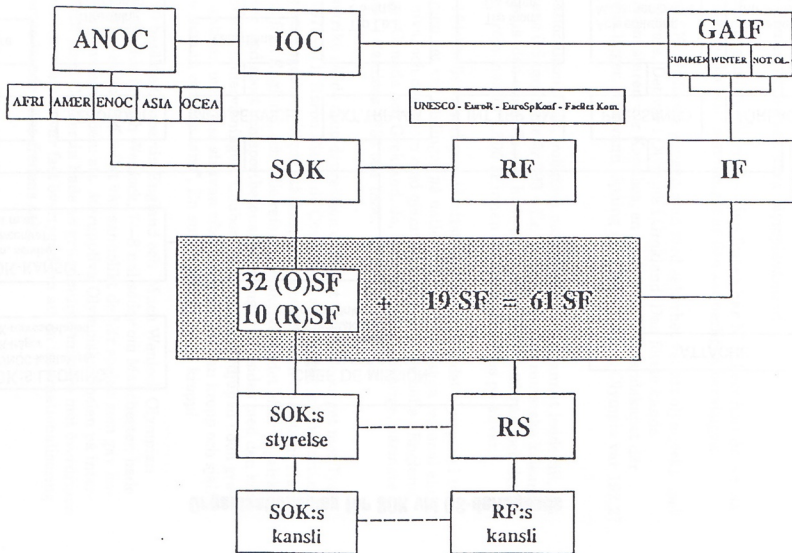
ANOC

IOC

GAIF

SUMMER WINTER NOT OL

AFRI AMER ENOC ASIA OCEA

UNESCO - EuroR - EuroSpKonf - Facl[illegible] Kom.

SOK

RF

IF

32 (O)SF
10 (R)SF

+ 19 SF = 61 SF

SOK:s styrelse

RS

SOK:s kansli

RF:s kansli